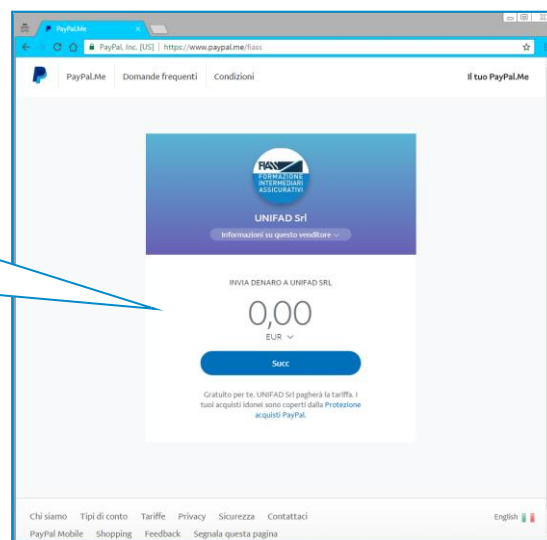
PayPal.Me

PayPal, Inc. [US] | https://www.paypal.me/fiass

PayPal.Me Domande frequenti Condizioni

Il tuo PayPal.Me

FAS FORMAZIONE INTERMEDIARI ASSICURATIVI

UNIFAD Srl

Informazioni su questo venditore

INVIA DENARO A UNIFAD SRL

0,00

EUR

Succ

Gratuito per te. UNIFAD Srl pagherà la tariffa. I tuoi acquisti idonei sono coperti dalla Protezione acquisti PayPal.

Chi siamo Tipi di conto Tariffe Privacy Sicurezza Contattaci

English

PayPal Mobile Shopping Feedback Segnala questa pagina